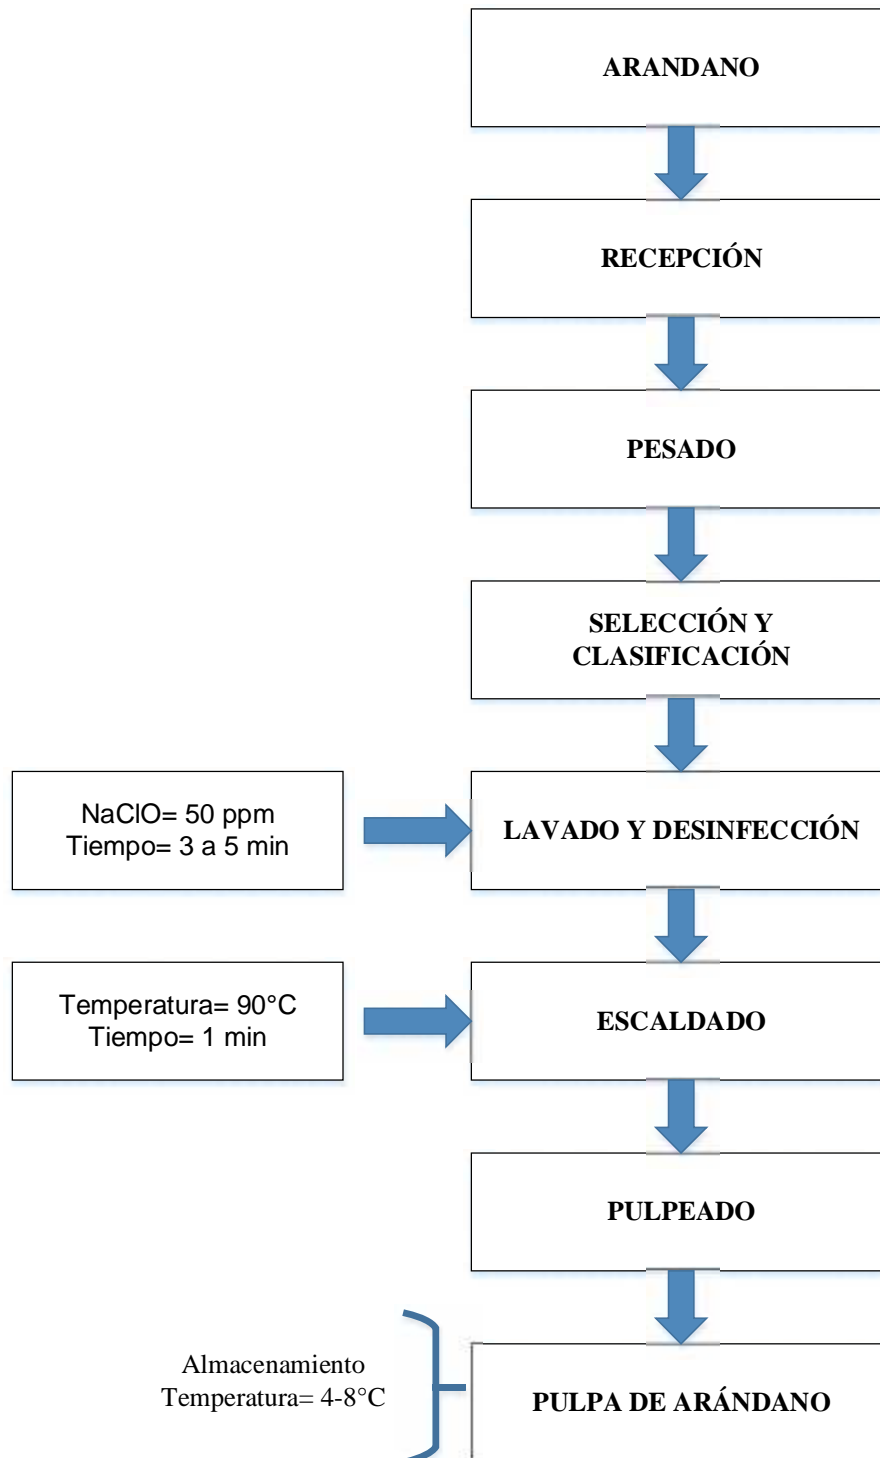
ARANDANO

RECEPCIÓN

PESADO

SELECCIÓN Y CLASIFICACIÓN

NaClO= 50 ppm
Tiempo= 3 a 5 min

LAVADO Y DESINFECCIÓN

Temperatura= 90°C
Tiempo= 1 min

ESCALDADO

PULPEADO

Almacenamiento
Temperatura= 4-8°C

PULPA DE ARÁNDANO